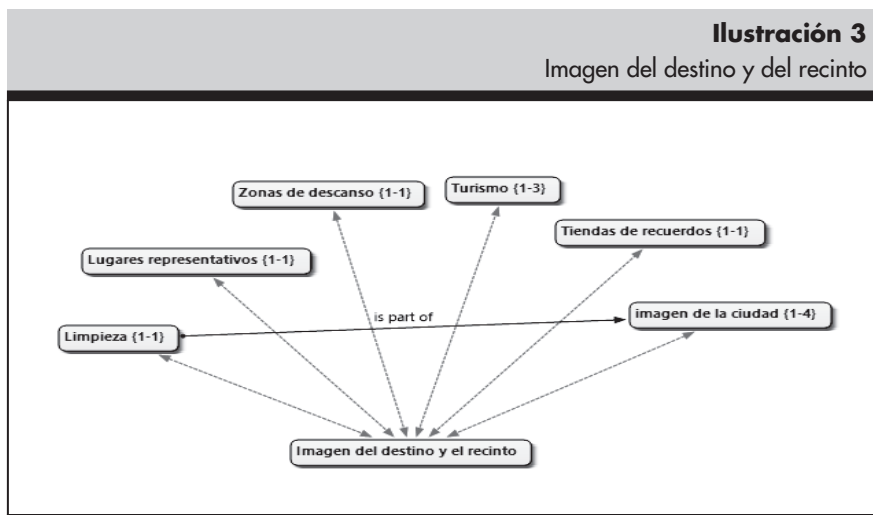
**Ilustración 3**
Imagen del destino y del recinto

Zonas de descanso {1-1}

Turismo {1-3}

Tiendas de recuerdos {1-1}

Lugares representativos {1-1}

is part of

imagen de la ciudad {1-4}

Limpieza {1-1}

Imagen del destino y el recinto